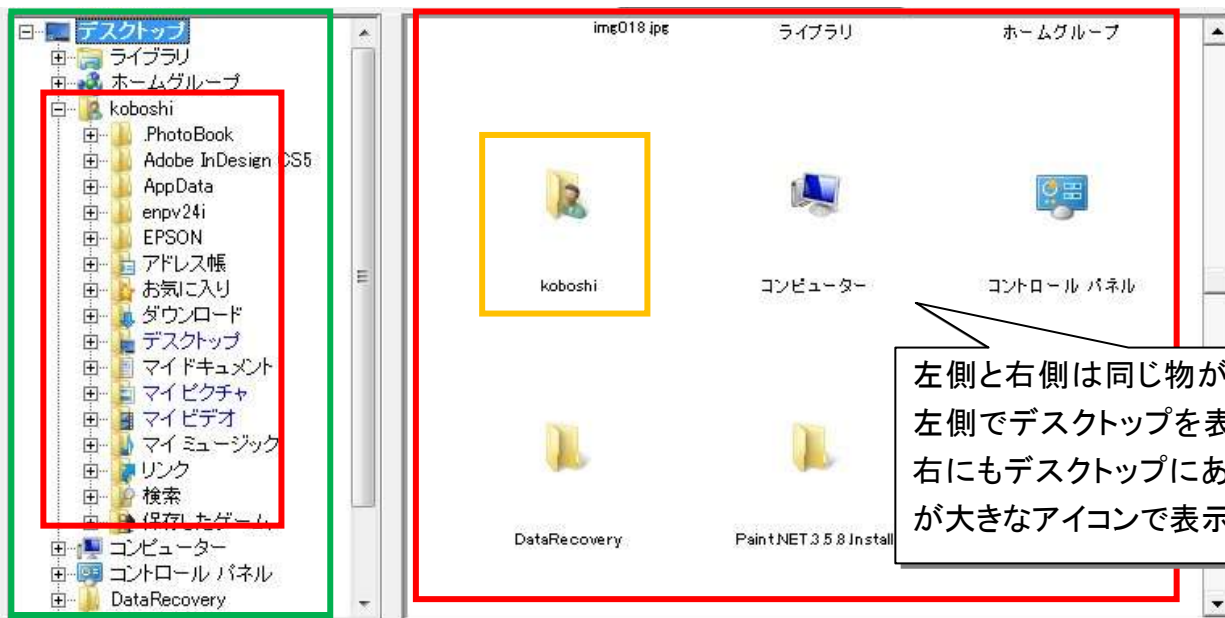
デスクトップ
ライブラリ
ホームグループ
koboshi
.PhotoBook
Adobe InDesign CS5
AppData
enpv24i
EPSON
アドレス帳
お気に入り
ダウンロード
デスクトップ
マイドキュメント
マイピクチャ
マイビデオ
マイミュージック
リンク
検索
保存したゲーム
コンピューター
コントロール パネル
DataRecovery

img018.jpg
ライブラリ
ホームグループ
koboshi
コンピューター
コントロール パネル
DataRecovery
Paint.NET.3.5.8.Install

左側と右側は同じ物が
左側でデスクトップを表
右にもデスクトップにあ
が大きなアイコンで表示